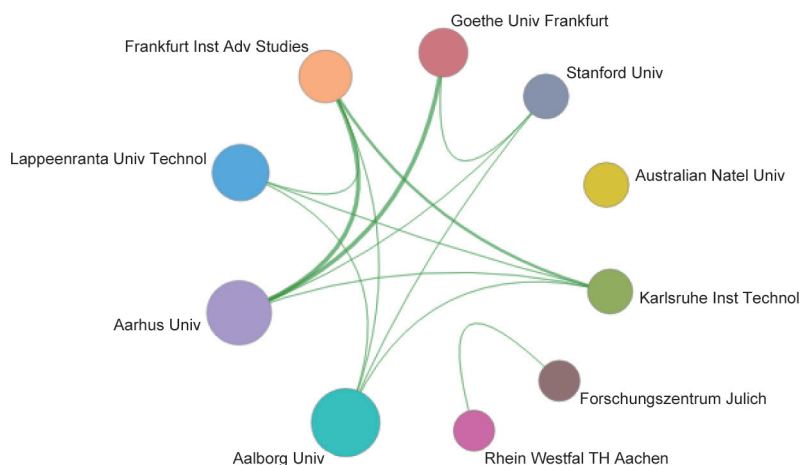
Goethe Univ Frankfurt
Frankfurt Inst Adv Studies
Stanford Univ
Lappeenranta Univ Technol
Australian Natel Univ
Karlsruhe Inst Technol
Aarhus Univ
Forschungszentrum Julich
Aalborg Univ
Rhein Westfal TH Aachen